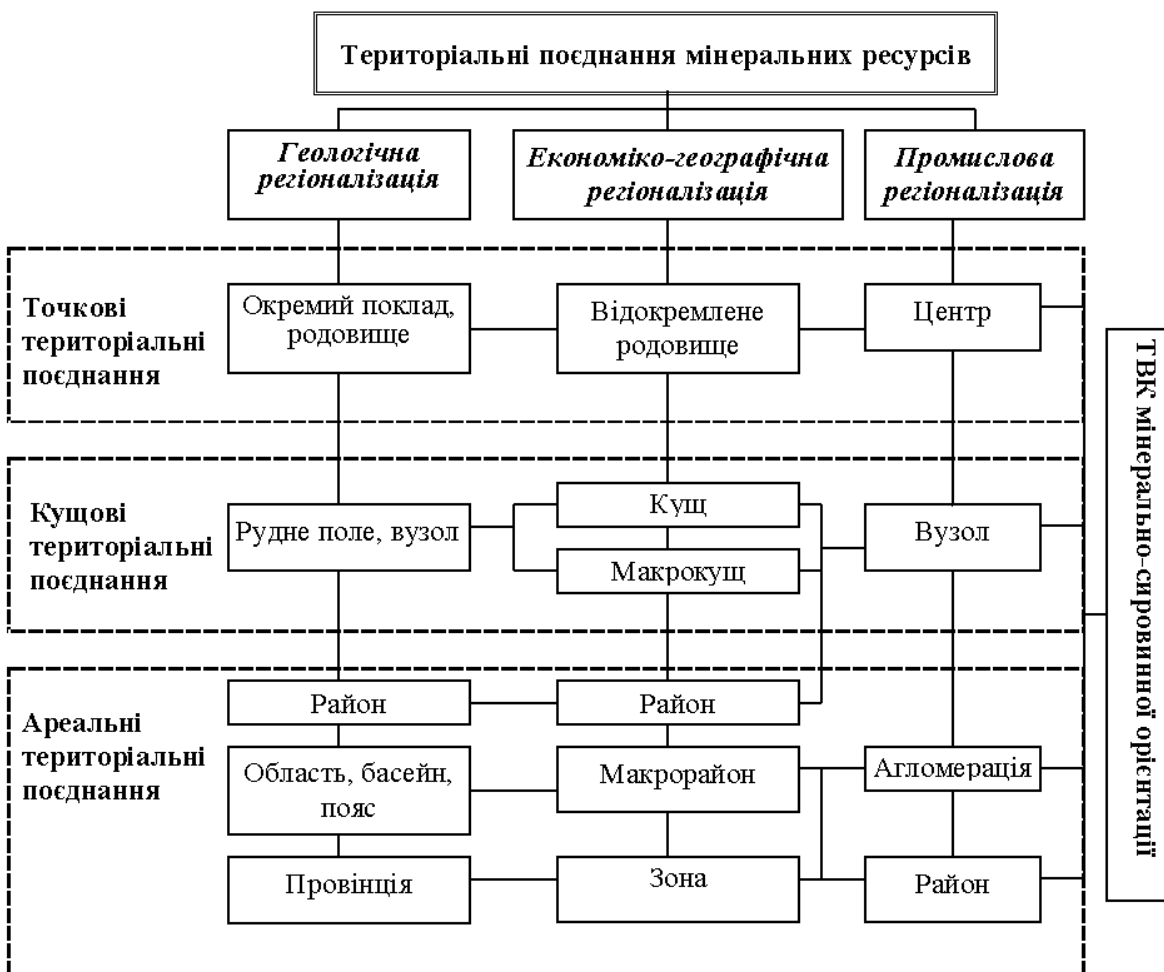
Територіальні поєднання мінеральних ресурсів

Геологічна регіоналізація

Економіко-географічна регіоналізація

Промислова регіоналізація

Точкові територіальні поєднання

Окремий поклад, родовище

Відокремлене родовище

Центр

Кущові територіальні поєднання

Рудне поле, вузол

Кущ

Макрокущ

Вузол

Ареальні територіальні поєднання

Район

Район

Область, басейн, пояс

Макрорайон

Агломерація

Провінція

Зона

Район

ТВК мінерально-сировинної орієнтації